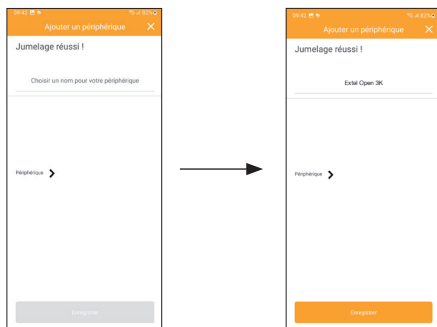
09:42 ✉ ⚑ ✻ .ıl 82%

Ajouter un périphérique ✕

Jumelage réussi !

Choisir un nom pour votre périphérique

Périphérique

Enregistrer

09:42 ✉ ⚑ ✻ .ıl 82%

Ajouter un périphérique ✕

Jumelage réussi !

Extel Open 3K

Périphérique

Enregistrer